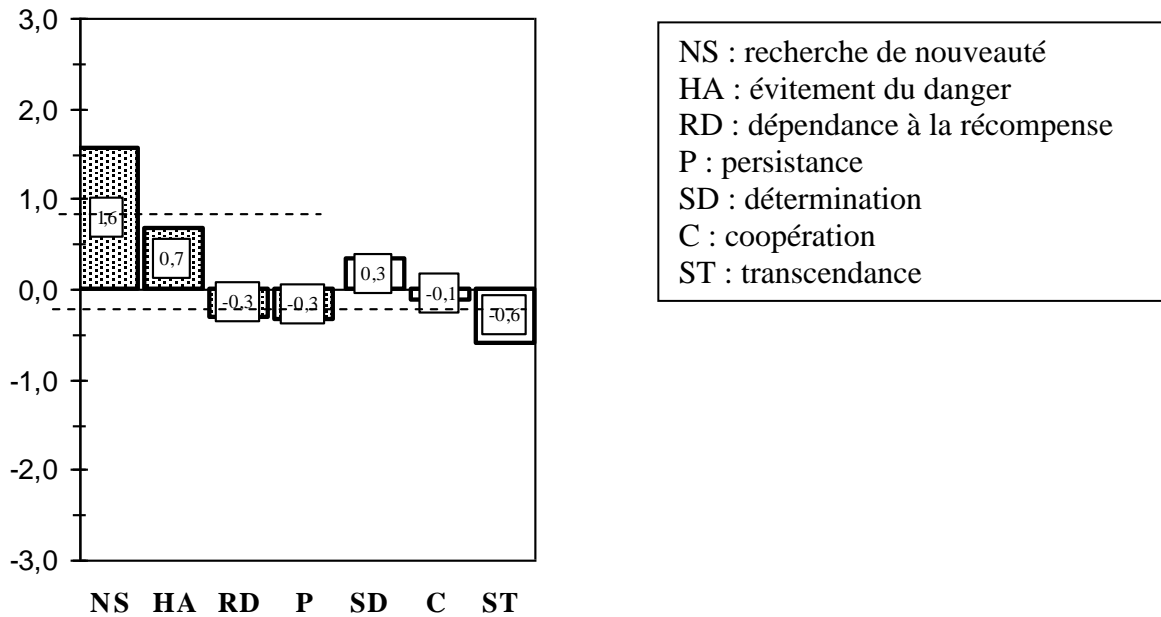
3,0
2,0
1,0
0,0
-1,0
-2,0
-3,0

1,6
0,7
-0,3
-0,3
0,3
-0,1
-0,6

NS HA RD P SD C ST

NS : recherche de nouveauté
HA : évitement du danger
RD : dépendance à la récompense
P : persistance
SD : détermination
C : coopération
ST : transcendance